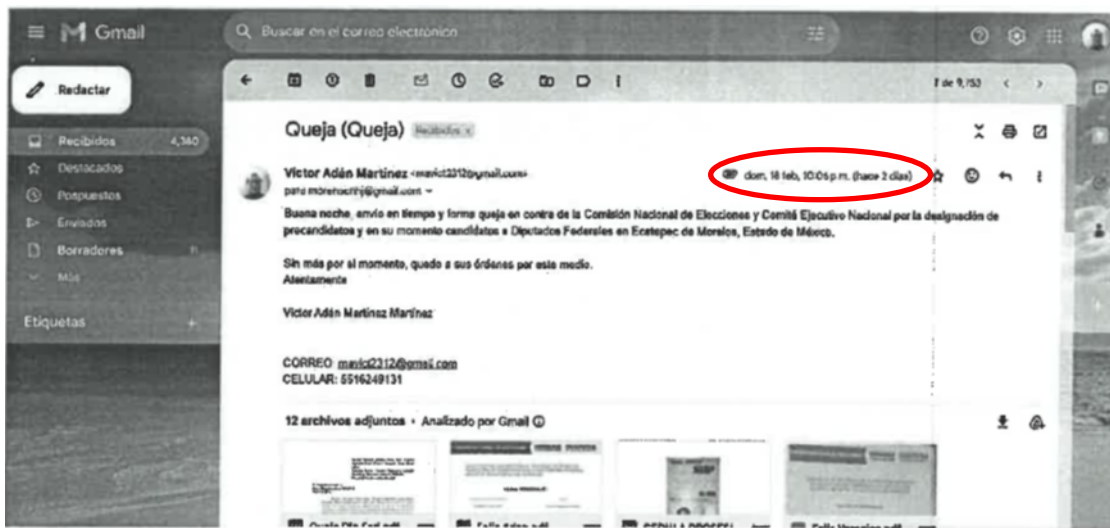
Gmail

Buscar en el correo electrónico

Redactar

Recibidos 4,140
Destacados
Pospuestos
Enviados
Borradores
Más

Etiquetas +

1 de 9,753

Queja (Queja) Recibidos ×

Victor Adán Martínez <mavict2312@gmail.com>
para morenaorg@gmail.com

dom, 18 feb, 10:06 p.m. (hace 2 días)

Buena noche, envío en tiempo y forma queja en contra de la Comisión Nacional de Elecciones y Comité Ejecutivo Nacional por la designación de precandidatos y en su momento candidatos a Diputados Federales en Ecatepec de Morelos, Estado de México.

Sin más por el momento, quedo a sus órdenes por este medio.
Atentamente

Victor Adán Martínez Martínez

CORREO mavict2312@gmail.com
CELULAR: 5516249131

12 archivos adjuntos • Analizado por Gmail

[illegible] .pdf
Falla Adán.pdf
CEDULA PROFESI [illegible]
Falla Vergalar.pdf